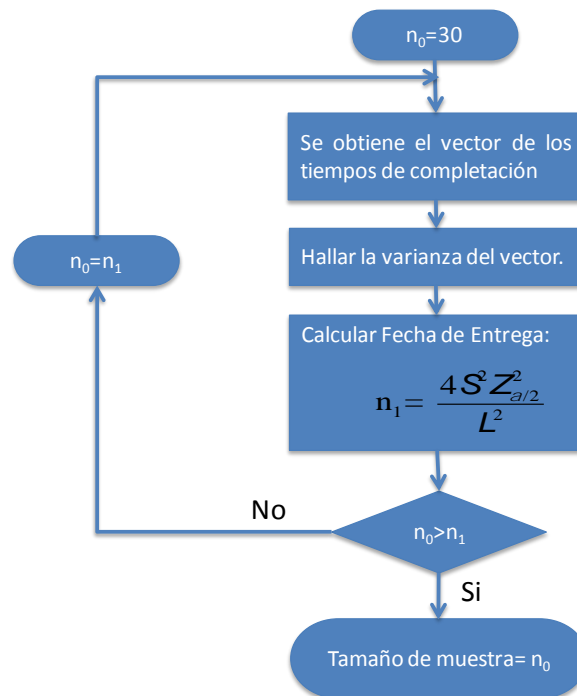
$n_0$=30

Se obtiene el vector de los tiempos de completación

$n_0$=$n_1$

Hallar la varianza del vector.

Calcular Fecha de Entrega:

$n_1 = \frac{4S^2Z^2_{a/2}}{L^2}$

No

$n_0$>$n_1$

Si

Tamaño de muestra= $n_0$